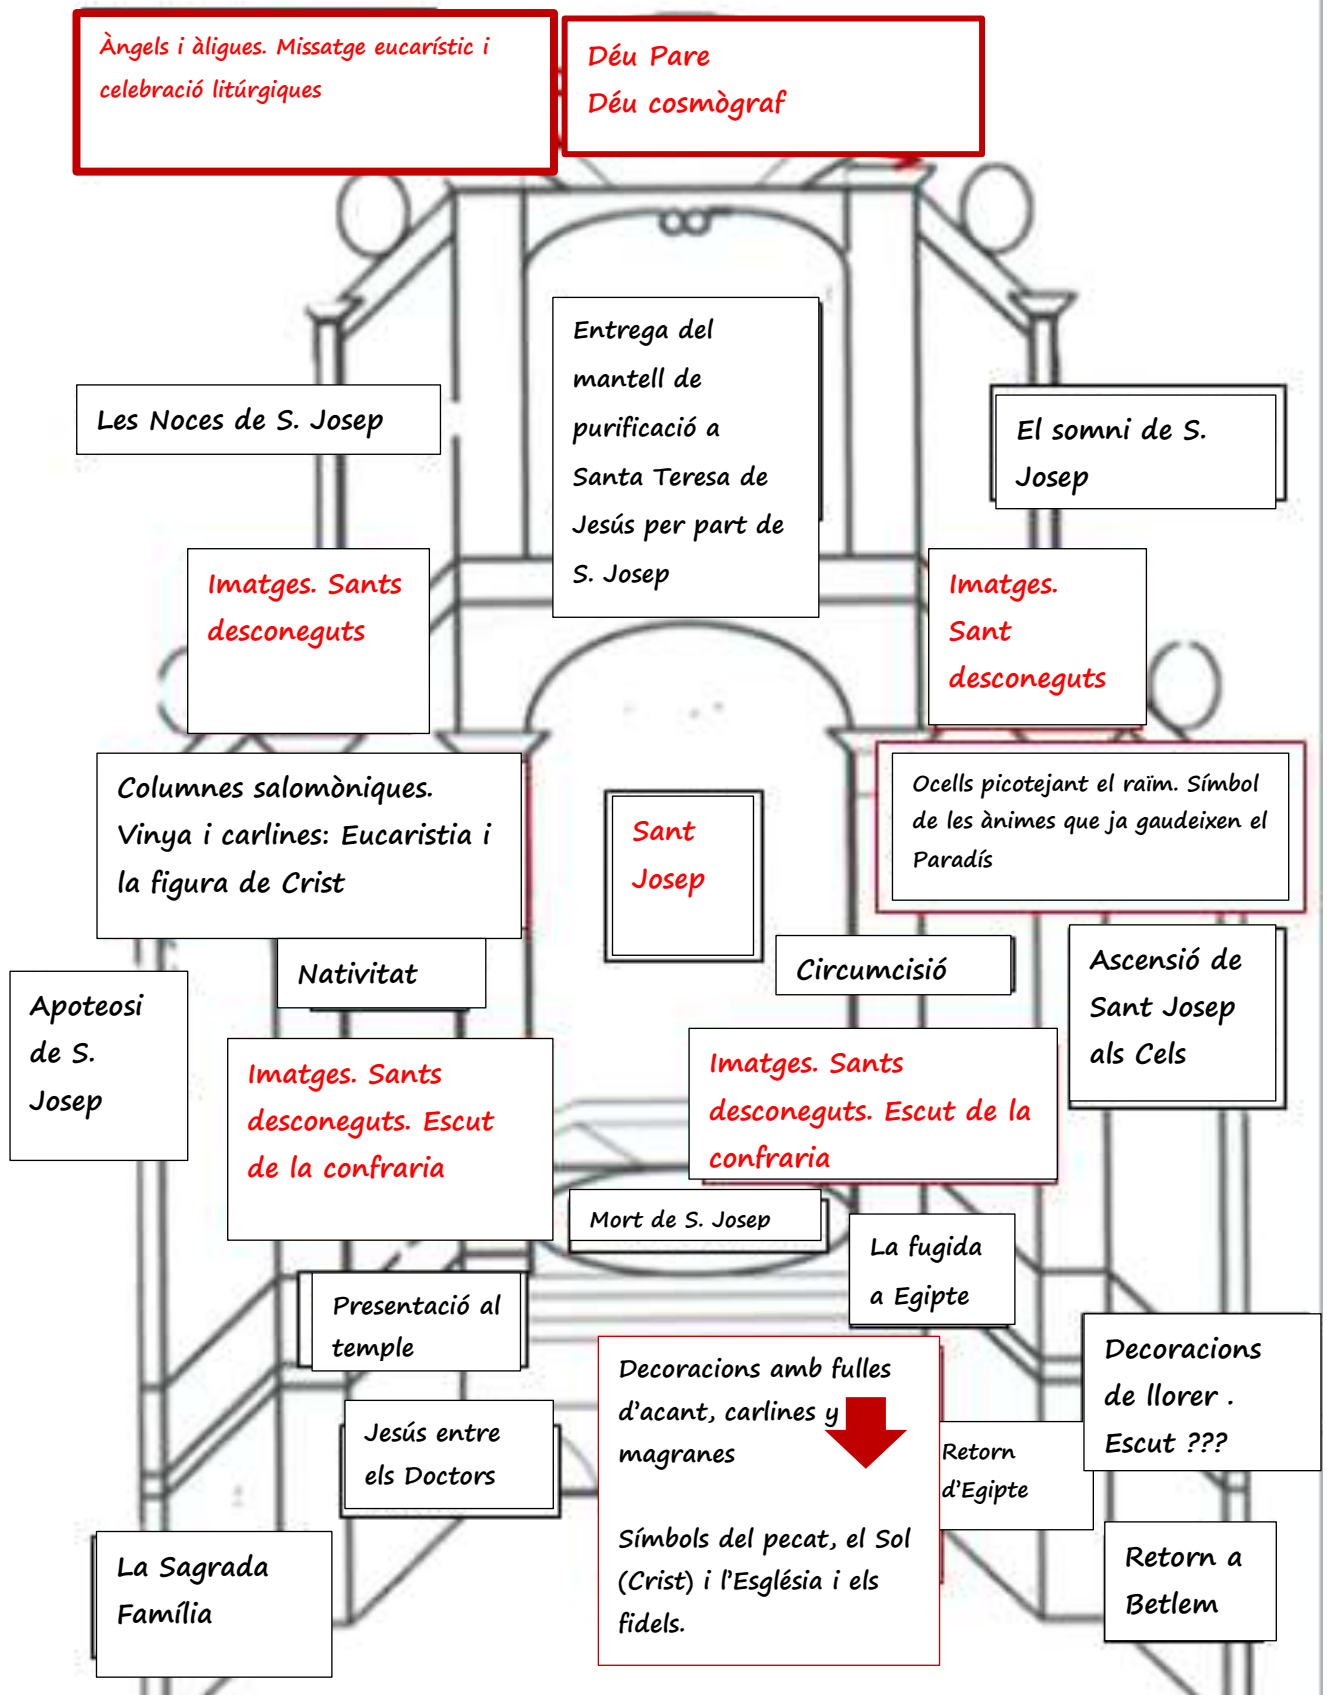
Àngels i àligues. Missatge eucarístic i celebració litúrgiques

Déu Pare
Déu cosmògraf

Entrega del mantell de purificació a Santa Teresa de Jesús per part de S. Josep

Les Noces de S. Josep

El somni de S. Josep

Imatges. Sants desconeguts

Imatges. Sant desconeguts

Columnes salomòniques. Vinya i carlines: Eucaristia i la figura de Crist

Sant Josep

Ocells picotejant el raïm. Símbol de les ànimes que ja gaudeixen el Paradís

Nativitat

Circumcisió

Ascensió de Sant Josep als Cels

Apoteosi de S. Josep

Imatges. Sants desconeguts. Escut de la confraria

Imatges. Sants desconeguts. Escut de la confraria

Mort de S. Josep

La fugida a Egipte

Presentació al temple

Decoracions amb fulles d'acant, carlines y magranes

Símbols del pecat, el Sol (Crist) i l'Església i els fidels.

Decoracions de llorer . Escut ???

Jesús entre els Doctors

Retorn d'Egipte

La Sagrada Família

Retorn a Betlem